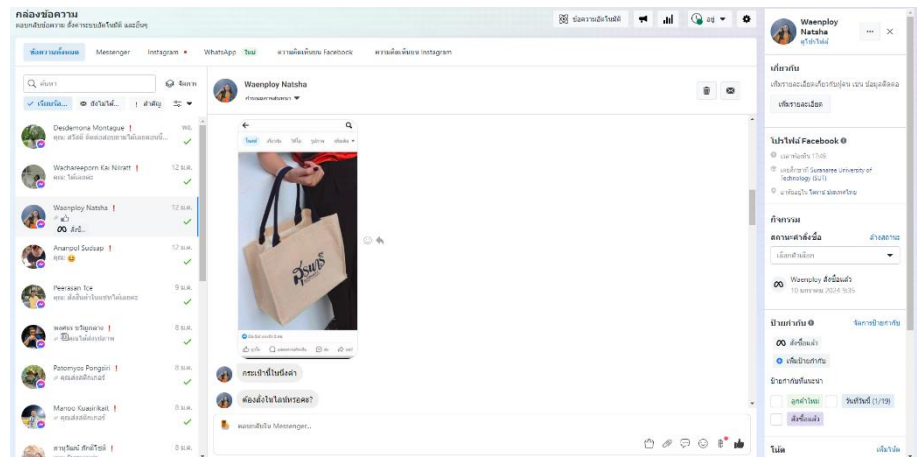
กล่องข้อความ
ตอบกลับข้อความ สื่อสารระบบอัตโนมัติ และอื่นๆ

ข้อความอัตโนมัติ

ข้อความทั้งหมด
Messenger
Instagram
WhatsApp ใหม่
ความคิดเห็นบน Facebook
ความคิดเห็นบน Instagram

ค้นหา
จัดการ
เปิดแล้ว
ยังไม่ได้...
สำคัญ

Desdemona Montague !
คุณ: สวัสดี ติดต่อสอบถามได้ตลอดเวลา
พฤ.

Wachareeporn Kai Nitratt !
คุณ: ได้เลยค่ะ
12 ม.ค.

Waenploy Natsha !
สั่งซื้...
12 ม.ค.

Anarpol Sudsap !
คุณ:
12 ม.ค.

Peerasan Tce
คุณ: ส่งสินค้าในแชทได้เลยค่ะ
9 ม.ค.

พงศ์ธร ขวัญทอง !
คุณ: ได้เลยค่ะ
8 ม.ค.

Patomyos Pongsiri !
คุณส่งสติกเกอร์
8 ม.ค.

Manou Kuasirikait !
คุณส่งสติกเกอร์
8 ม.ค.

8 ม.ค.

Waenploy Natsha
กำหนดการสนทนา

กระเป๋านี้ใบนึงค่ะ
ต้องสั่งในไลฟ์หรอคะ?

ตอบกลับใน Messenger...

Waenploy Natsha
ดูโปรไฟล์

เกี่ยวกับ
เพิ่มรายละเอียดเกี่ยวกับบุคคล เช่น ปลอยู่ติดต่อ
เพิ่มรายละเอียด

โปรไฟล์ Facebook
Suranaree University of Technology (SUT)

กิจกรรม
สถานะคำสั่งซื้อ
ล้างสถานะ
เลือกตัวเลือก
Waenploy สั่งซื้อแล้ว
10 มกราคม 2024 9:39

ป้ายกำกับ
จัดการป้ายกำกับ
สั่งซื้อแล้ว
เพิ่มป้ายกำกับ
ป้ายกำกับที่แนะนำ
ลูกค้าใหม่
วันที่วันนี้ (1/19)
สั่งซื้อแล้ว

โน้ต
เพิ่มโน้ต